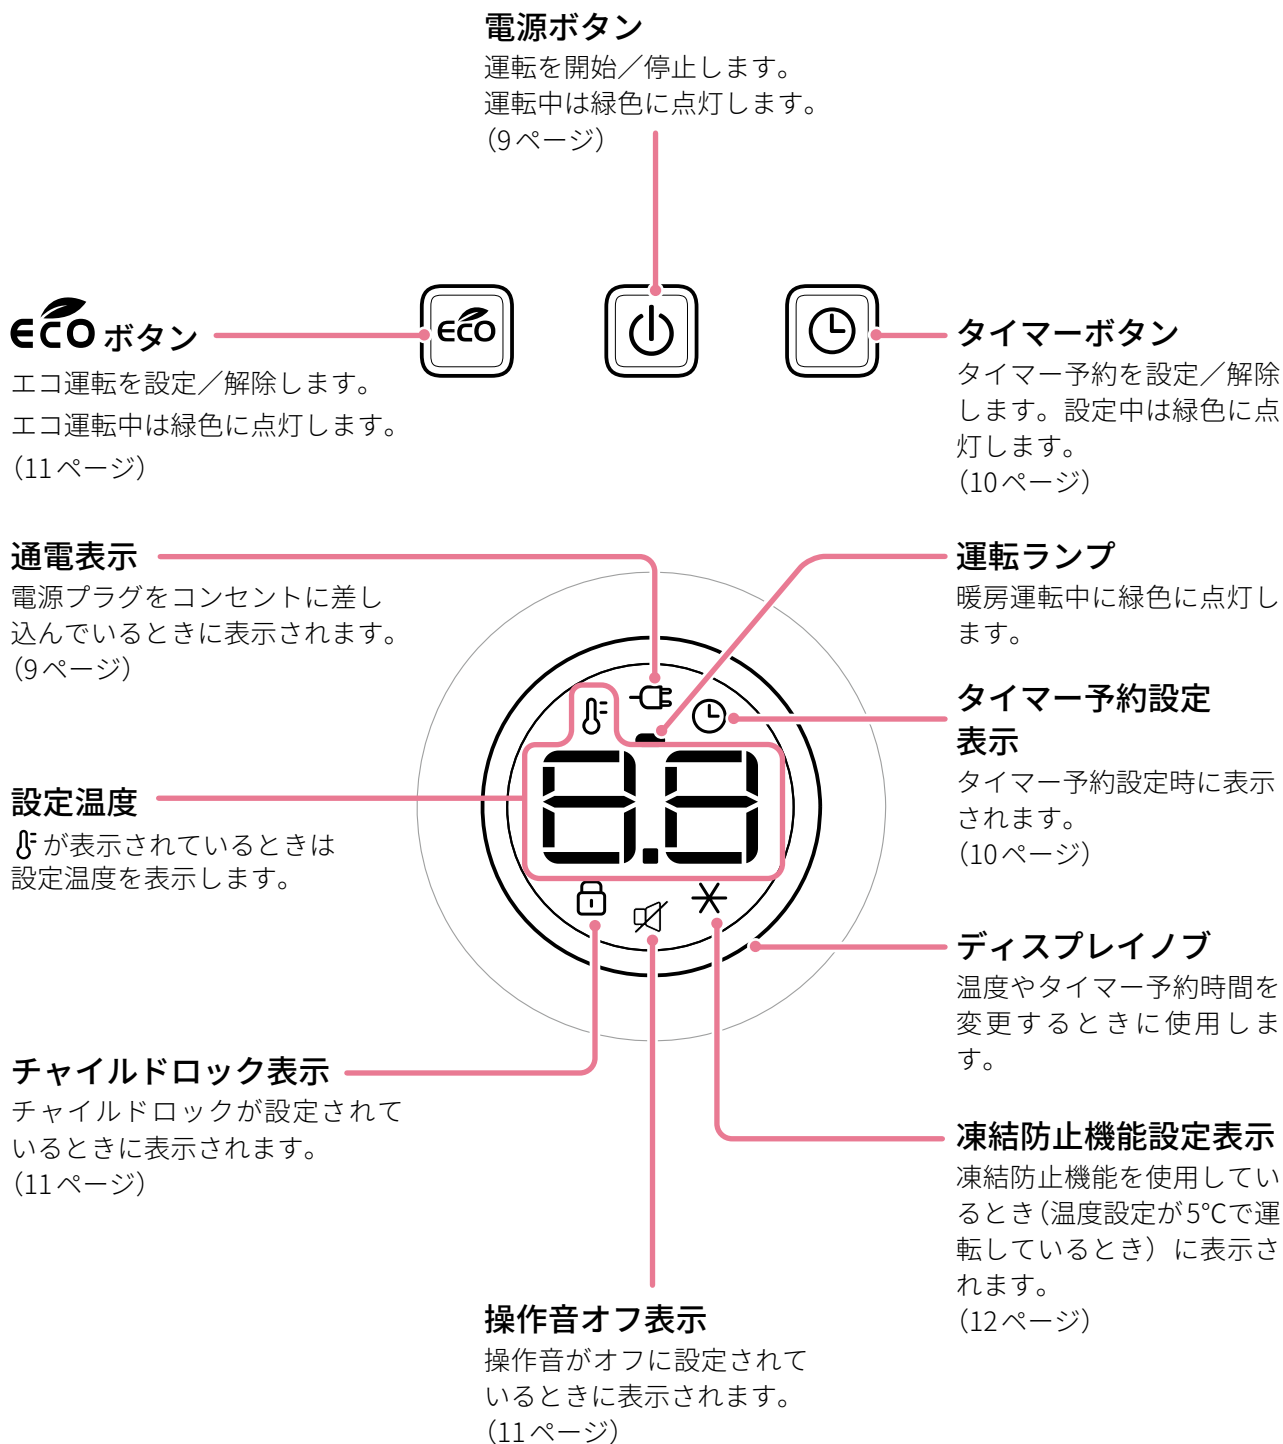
電源ボタン
運転を開始／停止します。
運転中は緑色に点灯します。
（9ページ）

ECO ボタン
エコ運転を設定／解除します。
エコ運転中は緑色に点灯します。
（11ページ）

ECO

タイマーボタン
タイマー予約を設定／解除します。設定中は緑色に点灯します。
（10ページ）

通電表示
電源プラグをコンセントに差し込んでいるときに表示されます。
（9ページ）

運転ランプ
暖房運転中に緑色に点灯します。

タイマー予約設定表示
タイマー予約設定時に表示されます。
（10ページ）

設定温度
が表示されているときは設定温度を表示します。

ディスプレイノブ
温度やタイマー予約時間を変更するときに使用します。

チャイルドロック表示
チャイルドロックが設定されているときに表示されます。
（11ページ）

凍結防止機能設定表示
凍結防止機能を使用しているとき（温度設定が5℃で運転しているとき）に表示されます。
（12ページ）

操作音オフ表示
操作音がオフに設定されているときに表示されます。
（11ページ）